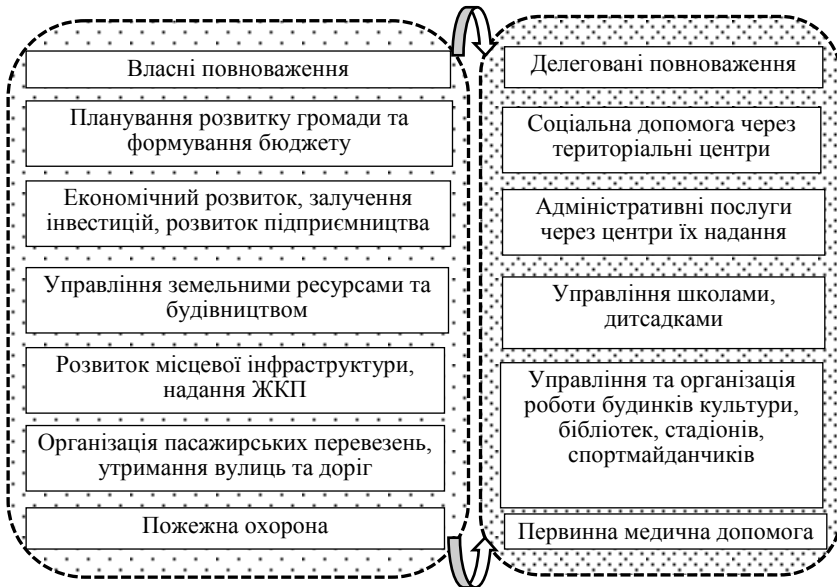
Власні повноваження

Планування розвитку громади та формування бюджету

Економічний розвиток, залучення інвестицій, розвиток підприємництва

Управління земельними ресурсами та будівництвом

Розвиток місцевої інфраструктури, надання ЖКП

Організація пасажирських перевезень, утримання вулиць та доріг

Пожежна охорона

Делеговані повноваження

Соціальна допомога через територіальні центри

Адміністративні послуги через центри їх надання

Управління школами, дитсадками

Управління та організація роботи будинків культури, бібліотек, стадіонів, спортмайданчиків

Первинна медична допомога